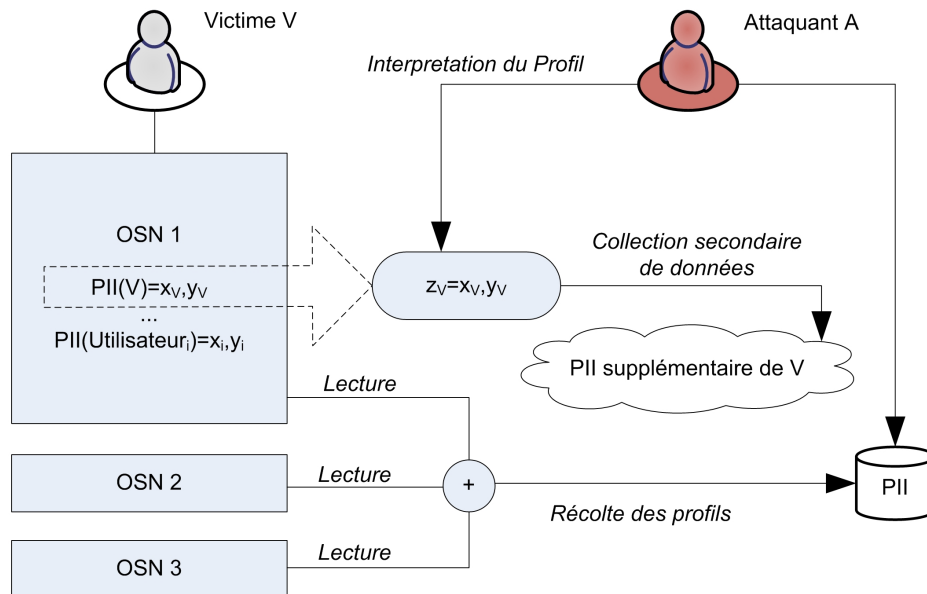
Victime V

Attaquant A

Interpretation du Profil

OSN 1

PII(V)=$x_V$,$y_V$
...
PII(Utilisateur$_i$)=$x_i$,$y_i$

$z_V$=$x_V$,$y_V$

Collection secondaire de données

PII supplémentaire de V

Lecture

OSN 2

Lecture

+

PII

Récolte des profils

Lecture

OSN 3